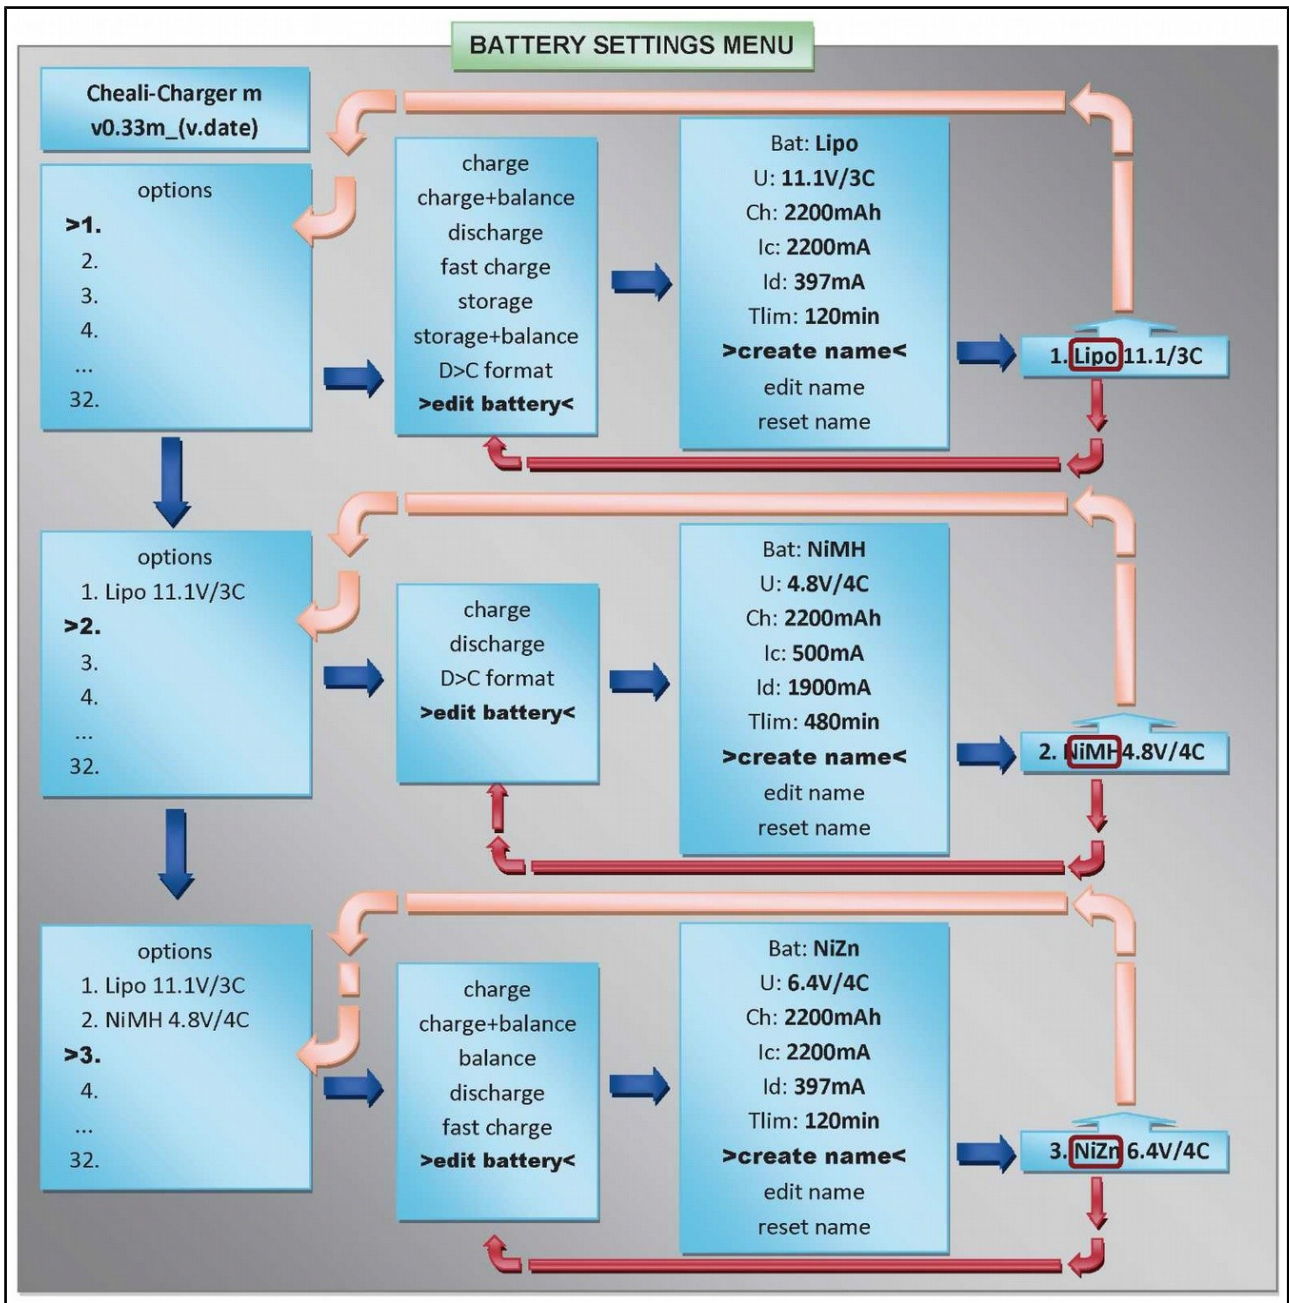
BATTERY SETTINGS MENU

Cheali-Charger m
v0.33m_(v.date)

options
>1.
2.
3.
4.
...
32.

charge
charge+balance
discharge
fast charge
storage
storage+balance
D>C format
>edit battery<

Bat: Lipo
U: 11.1V/3C
Ch: 2200mAh
Ic: 2200mA
Id: 397mA
Tlim: 120min
>create name<
edit name
reset name

1. Lipo 11.1/3C

options
1. Lipo 11.1V/3C
>2.
3.
4.
...
32.

charge
discharge
D>C format
>edit battery<

Bat: NiMH
U: 4.8V/4C
Ch: 2200mAh
Ic: 500mA
Id: 1900mA
Tlim: 480min
>create name<
edit name
reset name

2. NiMH 4.8V/4C

options
1. Lipo 11.1V/3C
2. NiMH 4.8V/4C
>3.
4.
...
32.

charge
charge+balance
balance
discharge
fast charge
>edit battery<

Bat: NiZn
U: 6.4V/4C
Ch: 2200mAh
Ic: 2200mA
Id: 397mA
Tlim: 120min
>create name<
edit name
reset name

3. NiZn 6.4V/4C